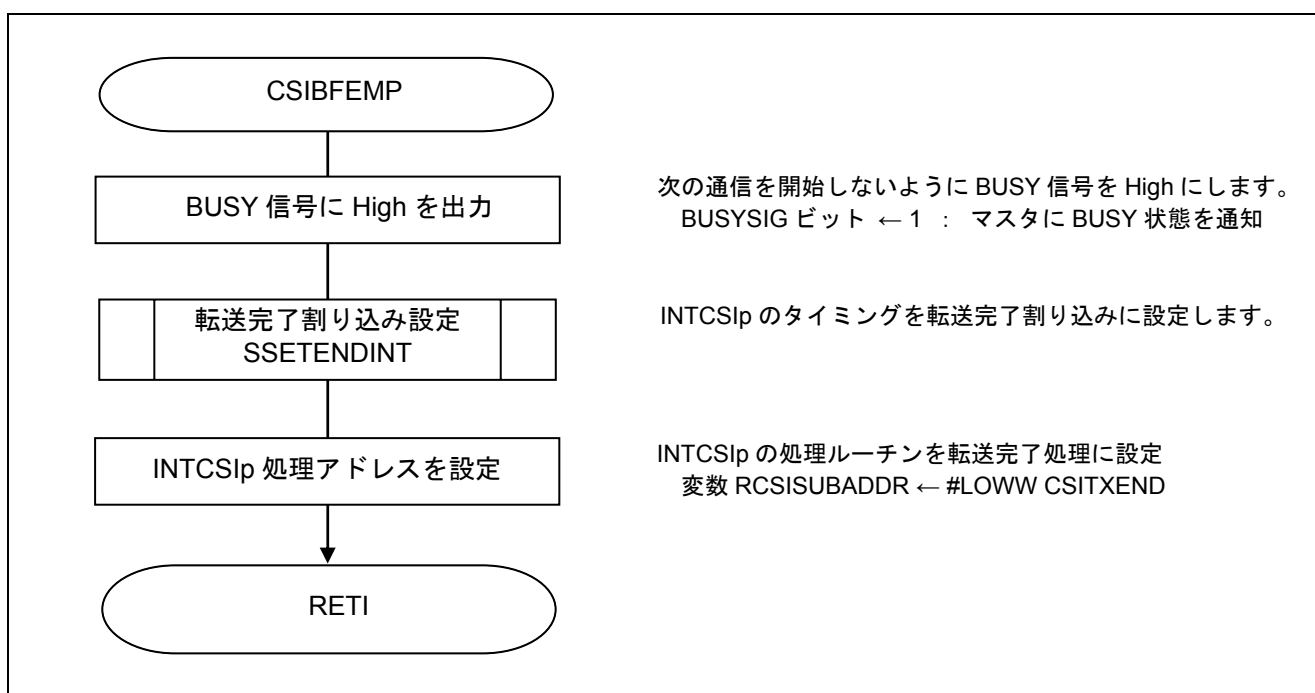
CSIBFEMP

BUSY 信号に High を出力

次の通信を開始しないように BUSY 信号を High にします。
BUSYSIG ビット ←1 ： マスタに BUSY 状態を通知

転送完了割り込み設定
SSETENDINT

INTCSIp のタイミングを転送完了割り込みに設定します。

INTCSIp 処理アドレスを設定

INTCSIp の処理ルーチンを転送完了処理に設定
変数 RCSISUBADDR ← #LOWW CSITXEND

RETI